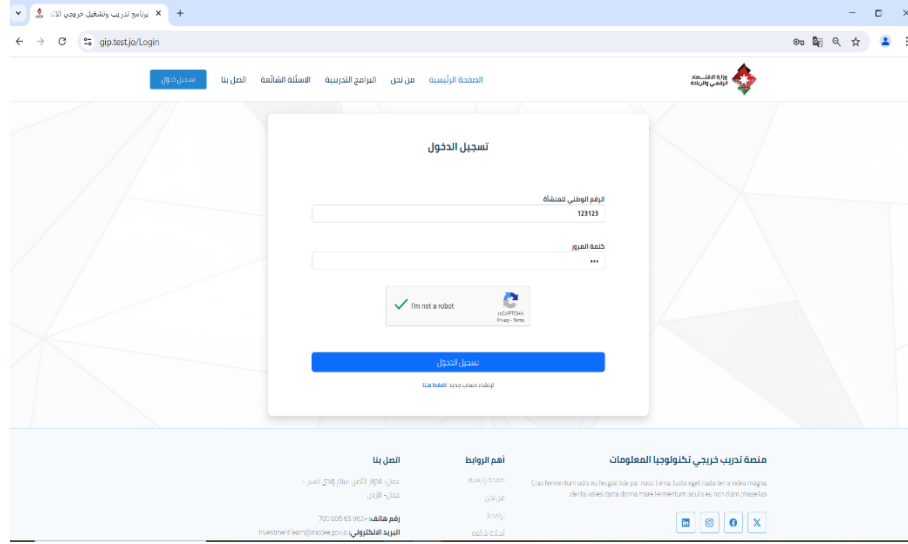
برنامج تدريب وتشغيل خريجي الات
gip.test.jo/Login

الصفحة الرئيسية من نحن البرامج التدريبية الاسئلة الشائعة اتصل بنا تسجيل دخول

وزارة الاقتصاد الرقمي والريادة

تسجيل الدخول

الرقم الوطني للمنشأة
123123

كلمة المرور
•••

I'm not a robot
reCAPTCHA
Privacy - Terms

تسجيل الدخول

لإنشاء حساب جديد اضغط هنا

منصة تدريب خريجي تكنولوجيا المعلومات

Cras fermentum odio eu feugiat lide par nassi tema. Justo eget nada terra videa magna derita valies darta donna mare fermentum iaculis eu non diam phasellus.

أهم الروابط
الصفحة الرئيسية
من نحن
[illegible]
أسئلة شائعة

اتصل بنا
عمان - الدوار الثامن - شارع وادي السير - عمان - الأردن
رقم هاتف: 700 605 65 962+
البريد الالكتروني: InvestmentTeam@modee.gov.jo